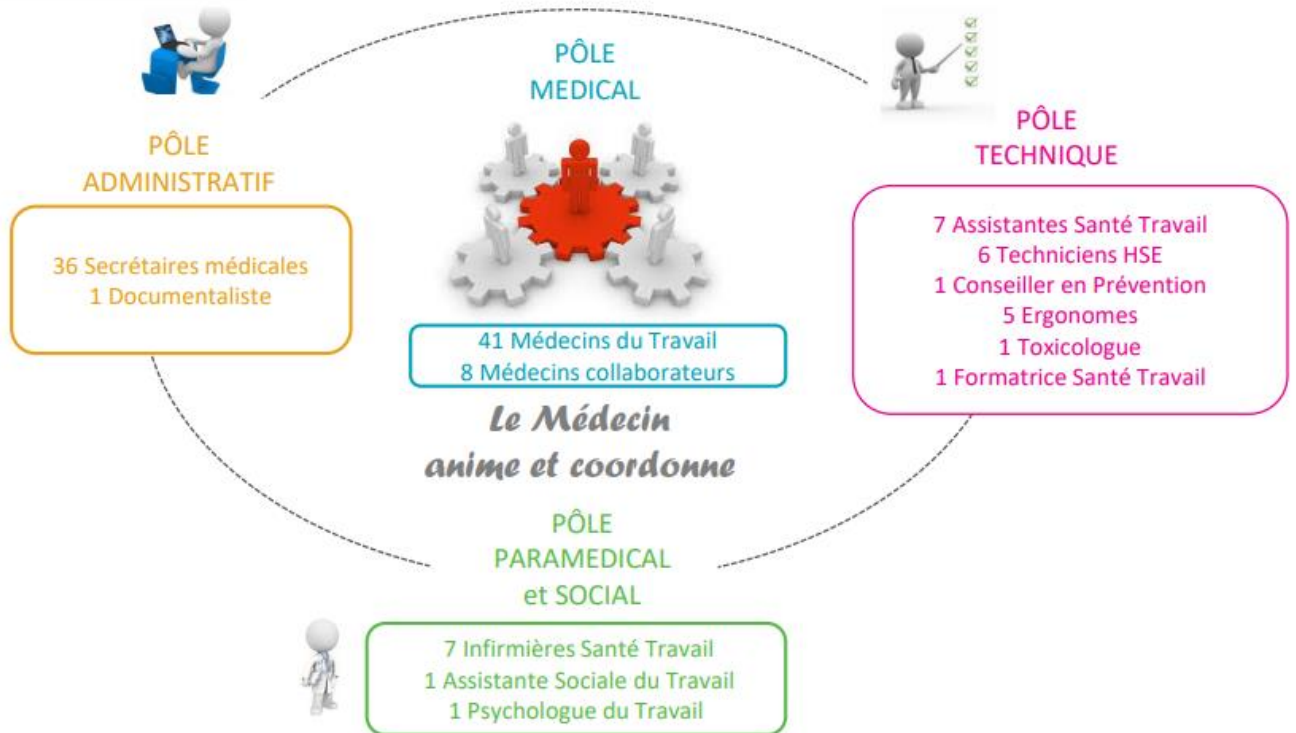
PÔLE
MEDICAL

PÔLE
ADMINISTRATIF

36 Secrétaires médicales
1 Documentaliste

PÔLE
TECHNIQUE

7 Assistantes Santé Travail
6 Techniciens HSE
1 Conseiller en Prévention
5 Ergonomes
1 Toxicologue
1 Formatrice Santé Travail

41 Médecins du Travail
8 Médecins collaborateurs

Le Médecin
anime et coordonne

PÔLE
PARAMEDICAL
et SOCIAL

7 Infirmières Santé Travail
1 Assistante Sociale du Travail
1 Psychologue du Travail